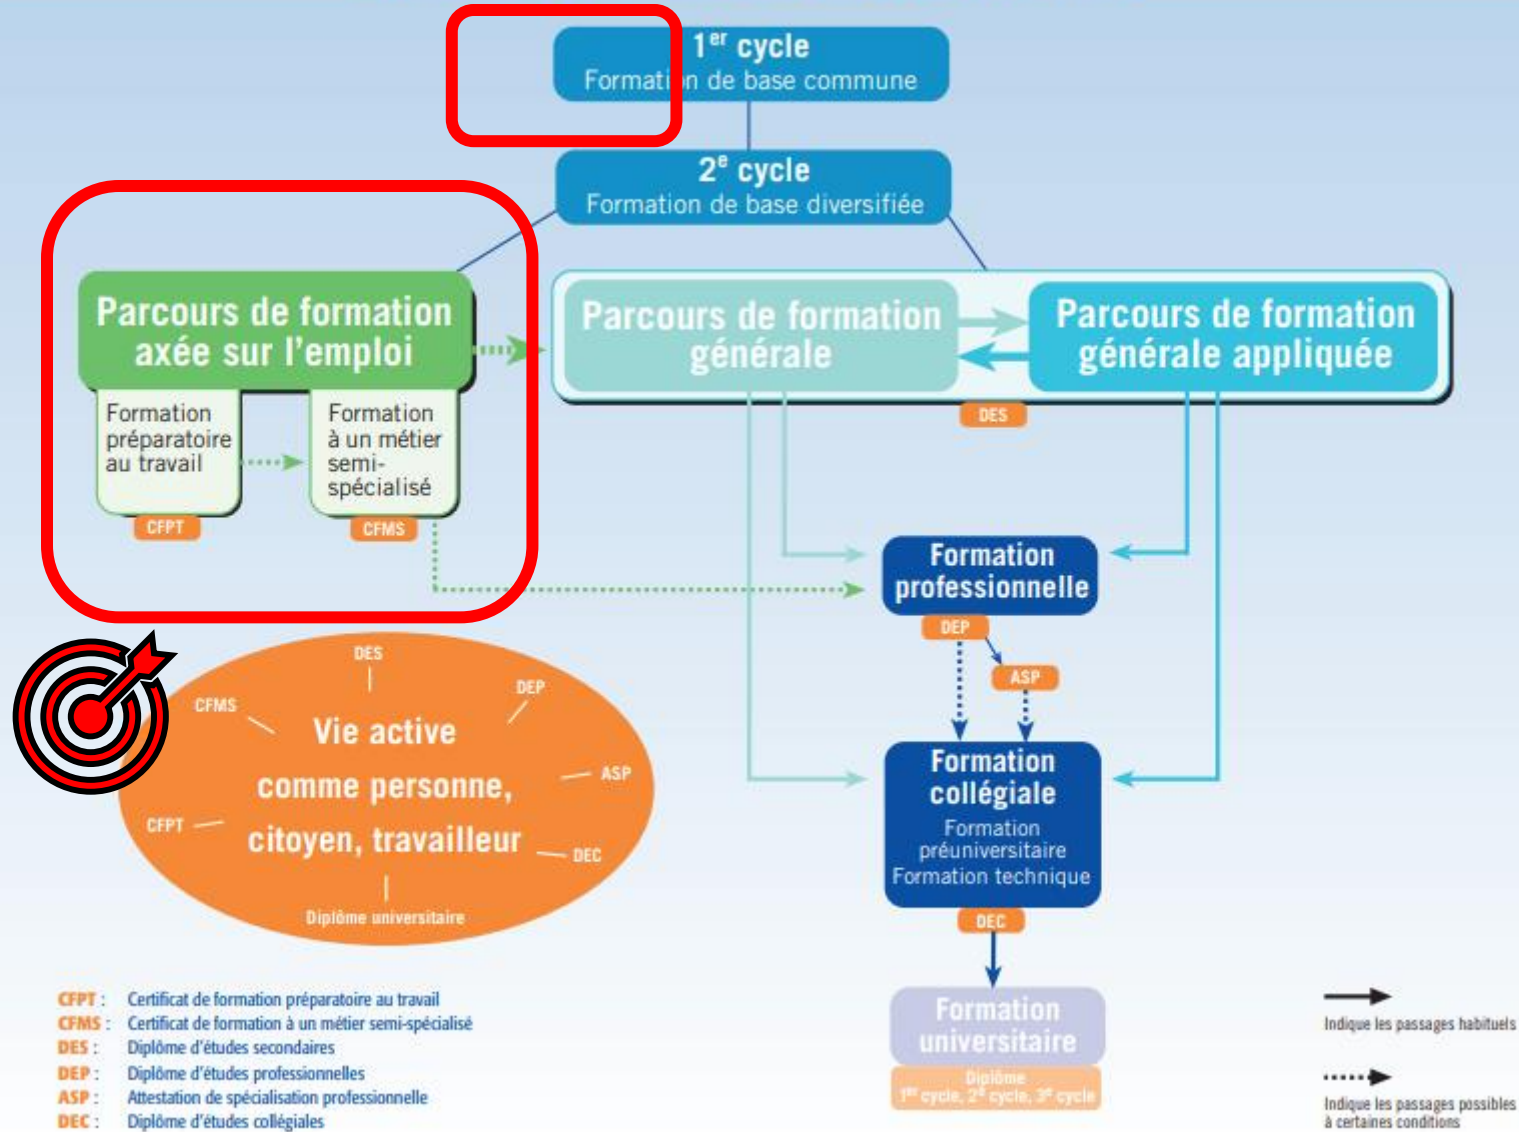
$1^{er}$ cycle
Format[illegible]n de base commune

$2^{e}$ cycle
Formation de base diversifiée

Parcours de formation axée sur l'emploi

Formation préparatoire au travail

CFPT

Formation à un métier semi-spécialisé

CFMS

Parcours de formation générale

Parcours de formation générale appliquée

DES

Formation professionnelle

DEP

ASP

Formation collégiale
Formation préuniversitaire
Formation technique

DEC

Formation universitaire
Diplôme
$1^{er}$ cycle, $2^{e}$ cycle, $3^{e}$ cycle

DES
DEP
CFMS
Vie active
comme personne,
citoyen, travailleur
ASP
CFPT
DEC
Diplôme universitaire

CFPT : Certificat de formation préparatoire au travail
CFMS : Certificat de formation à un métier semi-spécialisé
DES : Diplôme d'études secondaires
DEP : Diplôme d'études professionnelles
ASP : Attestation de spécialisation professionnelle
DEC : Diplôme d'études collégiales

Indique les passages habituels

Indique les passages possibles à certaines conditions